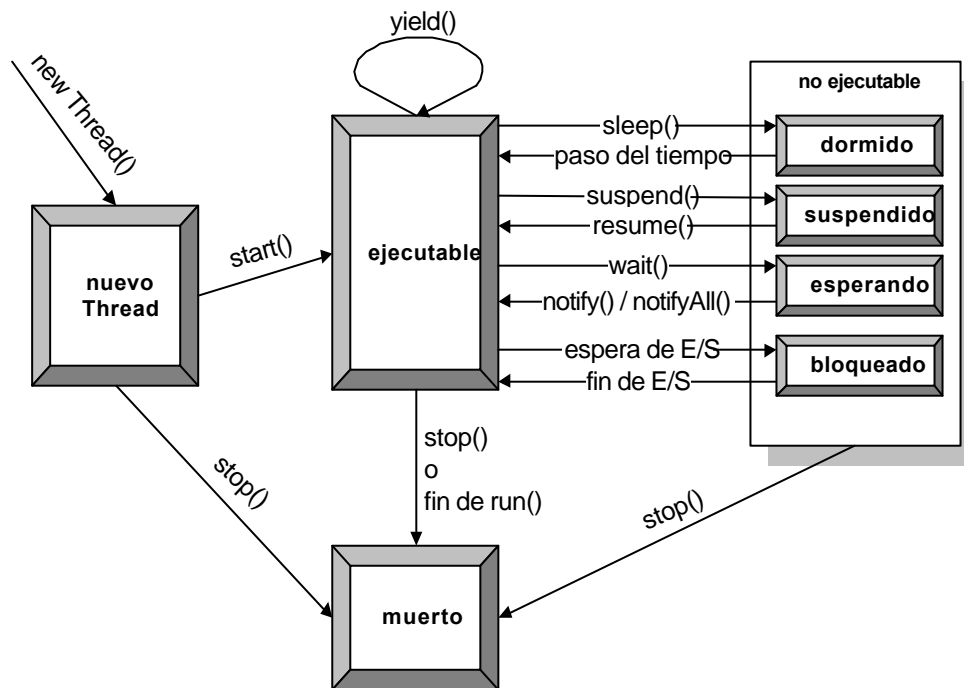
yield()

new Thread()

nuevo Thread

start()

ejecutable

no ejecutable

sleep()

paso del tiempo

dormido

suspend()

resume()

suspendido

wait()

notify() / notifyAll()

esperando

espera de E/S

fin de E/S

bloqueado

stop()

stop()
o
fin de run()

stop()

muerto